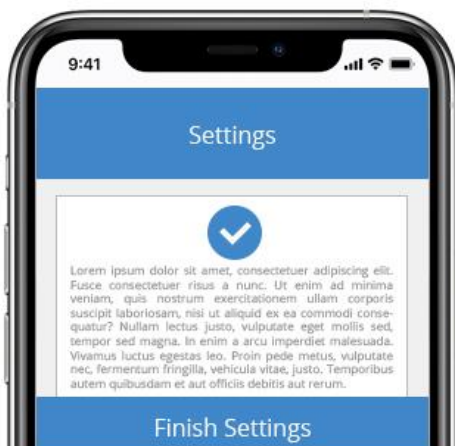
9:41

Settings

Lorem ipsum dolor sit amet, consectetuer adipiscing elit. Fusce consectetuer risus a nunc. Ut enim ad minima veniam, quis nostrum exercitationem ullam corporis suscipit laboriosam, nisi ut aliquid ex ea commodi consequatur? Nullam lectus justo, vulputate eget mollis sed, tempor sed magna. In enim a arcu imperdiet malesuada. Vivamus luctus egestas leo. Proin pede metus, vulputate nec, fermentum fringilla, vehicula vitae, justo. Temporibus autem quibusdam et aut officiis debitis aut rerum.

Finish Settings